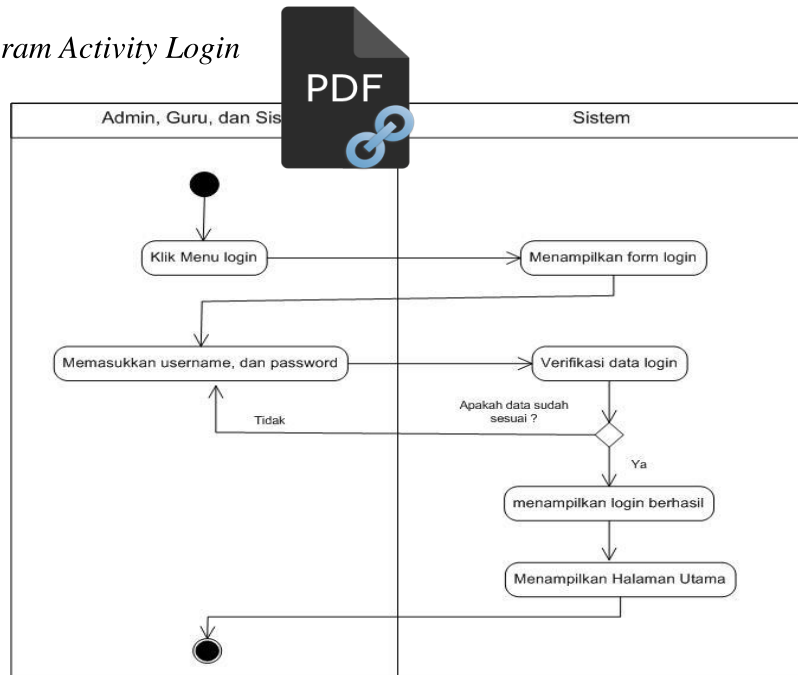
ram Activity Login

PDF

Admin, Guru, dan Sis

Sistem

Klik Menu login

Menampilkan form login

Memasukkan username, dan password

Verifikasi data login

Apakah data sudah sesuai ?

Tidak

Ya

menampilkan login berhasil

Menampilkan Halaman Utama